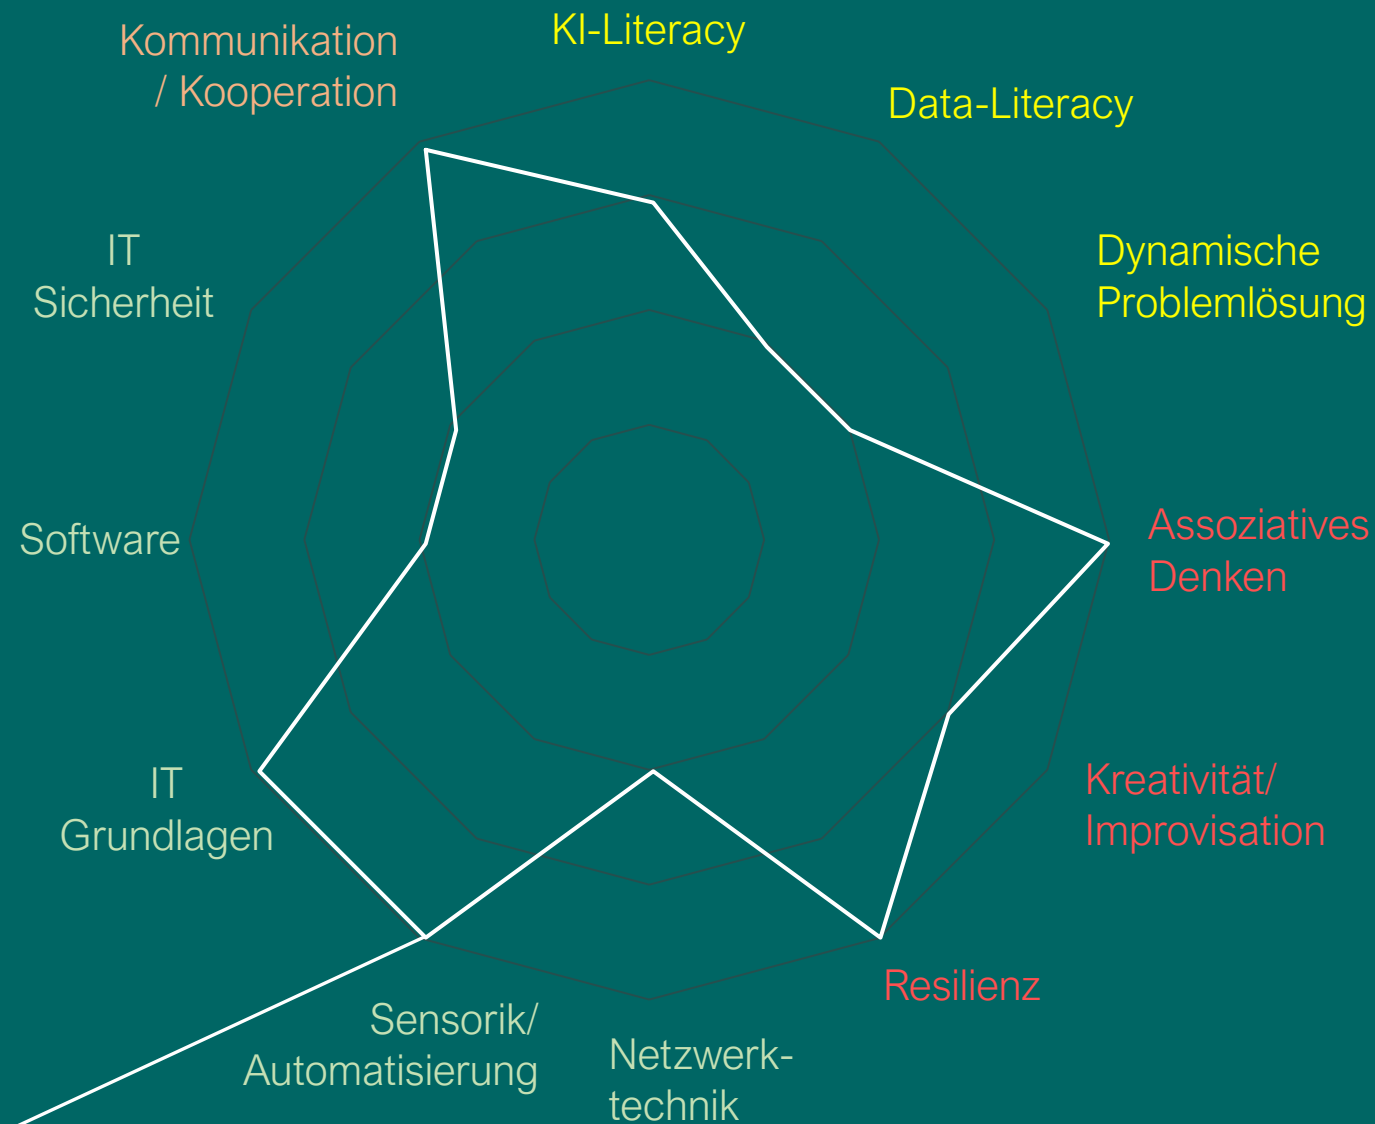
Kommunikation / Kooperation

KI-Literacy

Data-Literacy

Dynamische Problemlösung

IT Sicherheit

Software

Assoziatives Denken

Kreativität/ Improvisation

IT Grundlagen

Resilienz

Sensorik/ Automatisierung

Netzwerk-technik